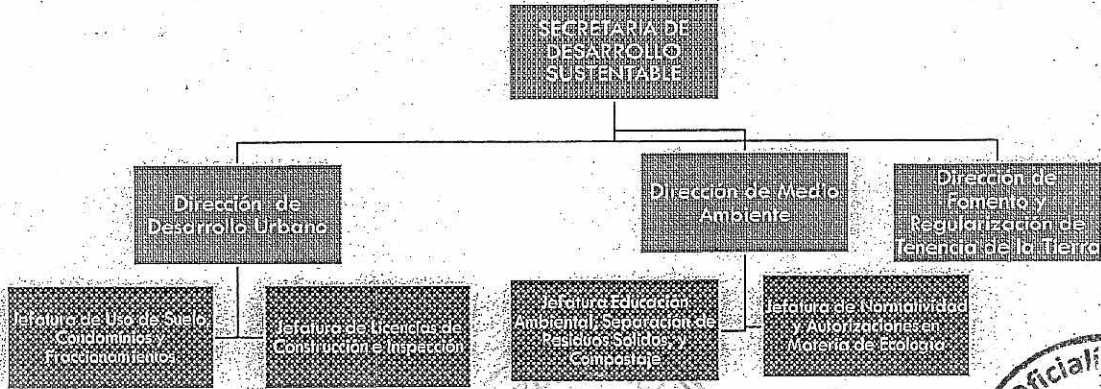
SECRETARIA DE DESARROLLO SUSTENTABLE

Dirección de Desarrollo Urbano

Dirección de Medio Ambiente

Dirección de Fomento y Regularización de Tenencia de la Tierra

Jefatura de Uso de Suelo, Condominios y Fraccionamientos

Jefatura de Licencias de Construcción e Inspección

Jefatura Educación Ambiental, Separación de Residuos Sólidos, y Compostaje

Jefatura de Normatividad y Autorizaciones en Materia de Ecología

oficiali